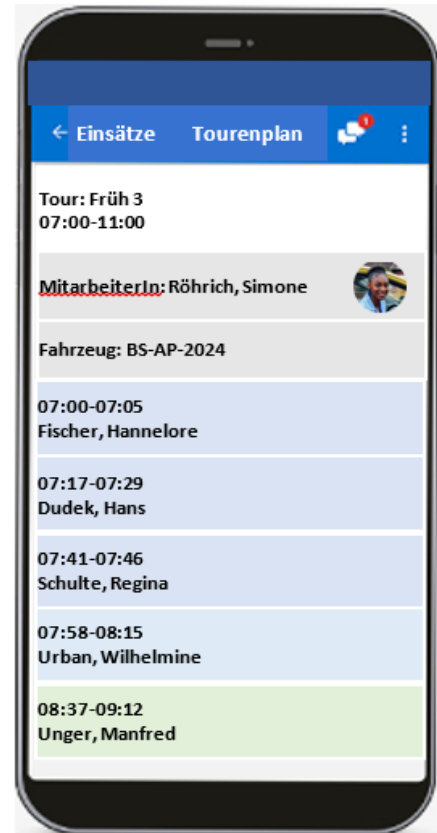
← Einsätze Tourenplan 1 ⋮

Tour: Früh 3
07:00-11:00

MitarbeiterIn: Röhrich, Simone

Fahrzeug: BS-AP-2024

07:00-07:05
Fischer, Hannelore

07:17-07:29
Dudek, Hans

07:41-07:46
Schulte, Regina

07:58-08:15
Urban, Wilhelmine

08:37-09:12
Unger, Manfred